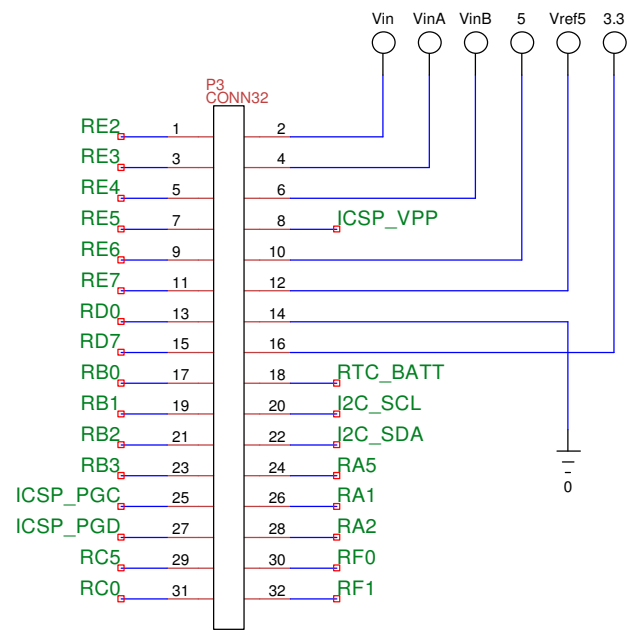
Vin VinA VinB 5 Vref5 3.3

P3
CONN32

RE2 1 2
RE3 3 4
RE4 5 6
RE5 7 8 ICSP_VPP
RE6 9 10
RE7 11 12
RD0 13 14
RD7 15 16
RB0 17 18 RTC_BATT
RB1 19 20 I2C_SCL
RB2 21 22 I2C_SDA
RB3 23 24 RA5
ICSP_PGC 25 26 RA1
ICSP_PGD 27 28 RA2
RC5 29 30 RF0
RC0 31 32 RF1

0